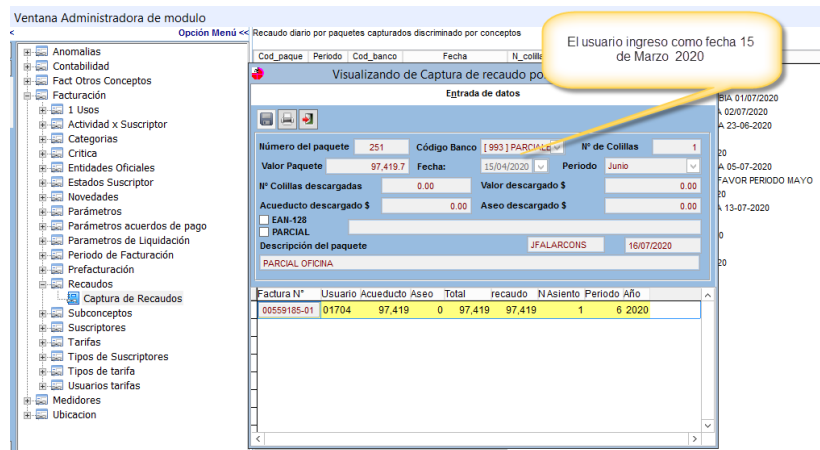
Ventana Administradora de modulo

< Opción Menú <<

Anomalias
Contabilidad
Fact Otros Conceptos
Facturación
1 Usos
Actividad x Suscriptor
Categorias
Critica
Entidades Oficiales
Estados Suscriptor
Novedades
Parámetros
Parámetros acuerdos de pago
Parametros de Liquidación
Periodo de Facturación
Prefacturación
Recaudos
Captura de Recaudos
Subconceptos
Suscriptores
Tarifas
Tipos de Suscriptores
Tipos de tarifa
Usuarios tarifas
Medidores
Ubicacion

Recaudo diario por paquetes capturados discriminado por conceptos

| Cod_paque | Periodo | Cod_banco | Fecha | N_colilla |
|---|---|---|---|---|

El usuario ingreso como fecha 15 de Marzo 2020

Visualizando de Captura de recaudo po

Entrada de datos

Número del paquete 251
Código Banco [ 993 ] PARCIALE
Nº de Colillas 1
Valor Paquete 97,419.7
Fecha: 15/04/2020
Periodo Junio
Nº Colillas descargadas 0.00
Valor descargado $ 0.00
Acueducto descargado $ 0.00
Aseo descargado $ 0.00
EAN-128
PARCIAL
Descripción del paquete
JFALARCONS
16/07/2020
PARCIAL OFICINA

| Factura Nº | Usuario | Acueducto | Aseo | Total | recaudo | NAsiento | Periodo | Año |
|---|---|---|---|---|---|---|---|---|
| 00559185-01 | 01704 | 97,419 | 0 | 97,419 | 97,419 | 1 | 6 | 2020 |

BIA 01/07/2020
A 02/07/2020
A 23-06-2020
20
A 05-07-2020
FAVOR PERIODO MAYO
A 13-07-2020
20
20